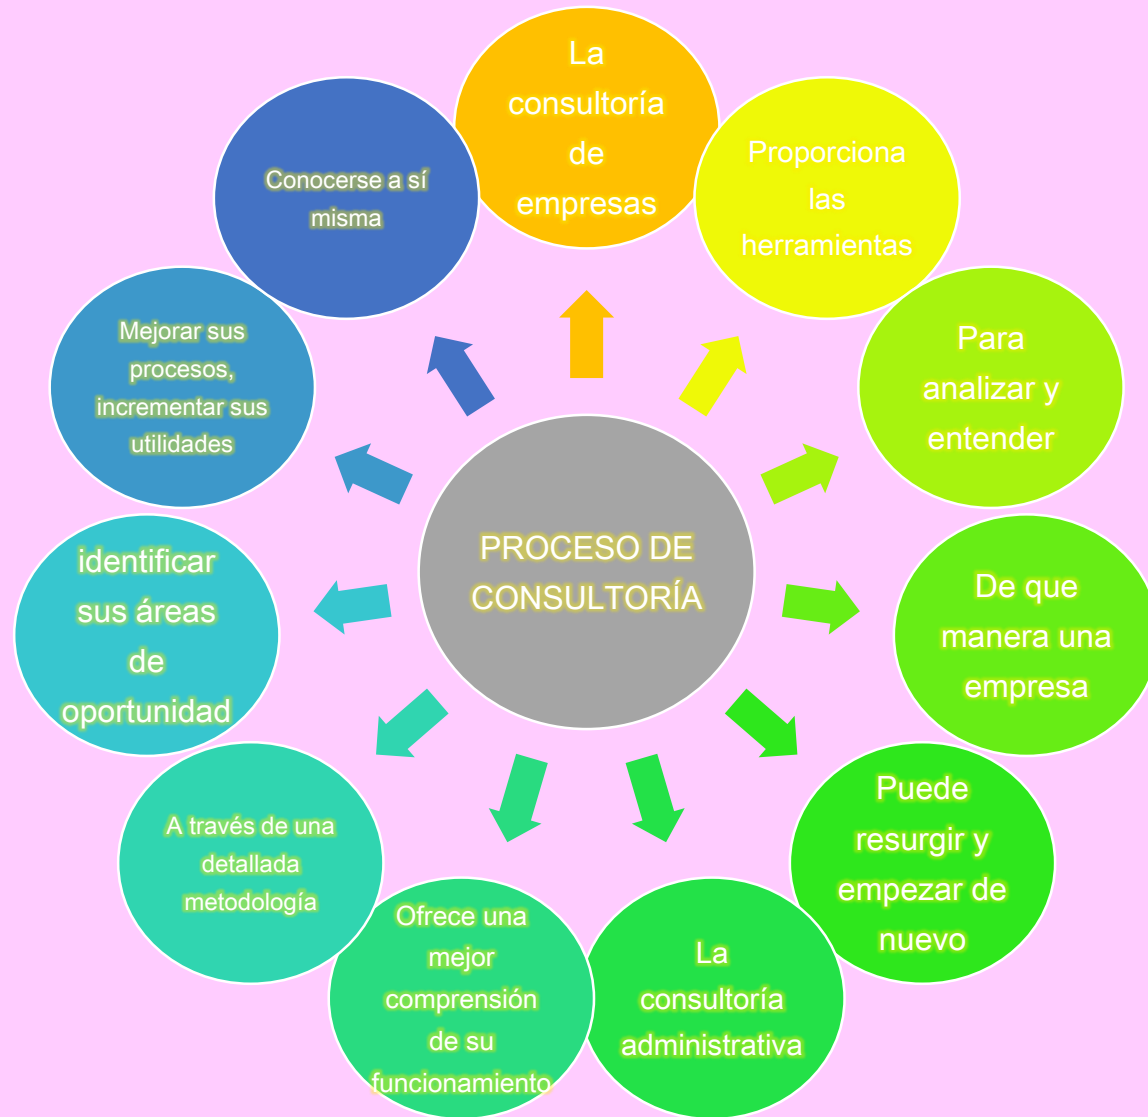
PROCESO DE CONSULTORÍA

La consultoría de empresas

Proporciona las herramientas

Para analizar y entender

De que manera una empresa

Puede resurgir y empezar de nuevo

La consultoría administrativa

Ofrece una mejor comprensión de su funcionamiento

A través de una detallada metodología

identificar sus áreas de oportunidad

Mejorar sus procesos, incrementar sus utilidades

Conocerse a sí misma